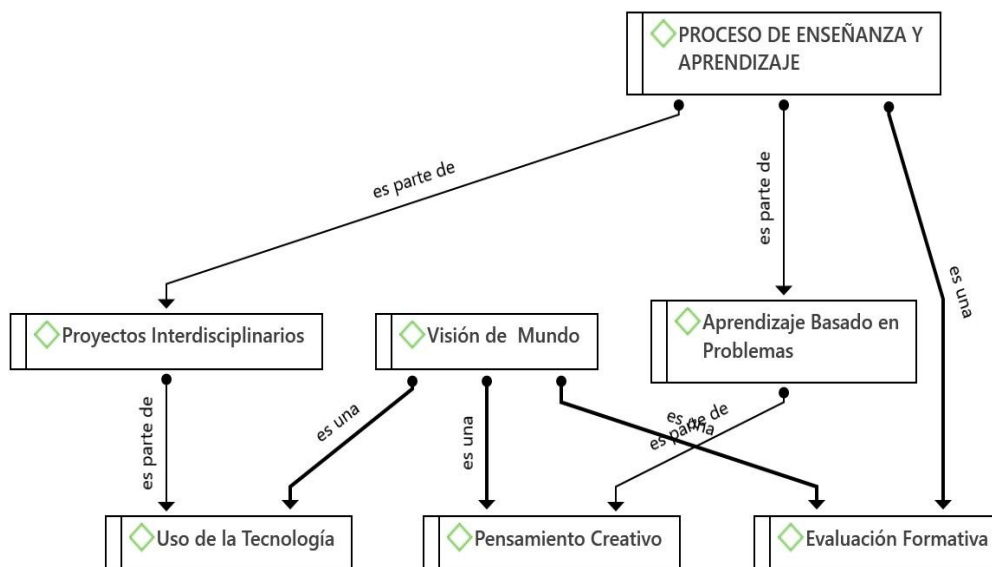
PROCESO DE ENSEÑANZA Y APRENDIZAJE

es parte de

es parte de

es una

Proyectos Interdisciplinarios

Visión de Mundo

Aprendizaje Basado en Problemas

es parte de

es una

es una

es parte de

es una

Uso de la Tecnología

Pensamiento Creativo

Evaluación Formativa